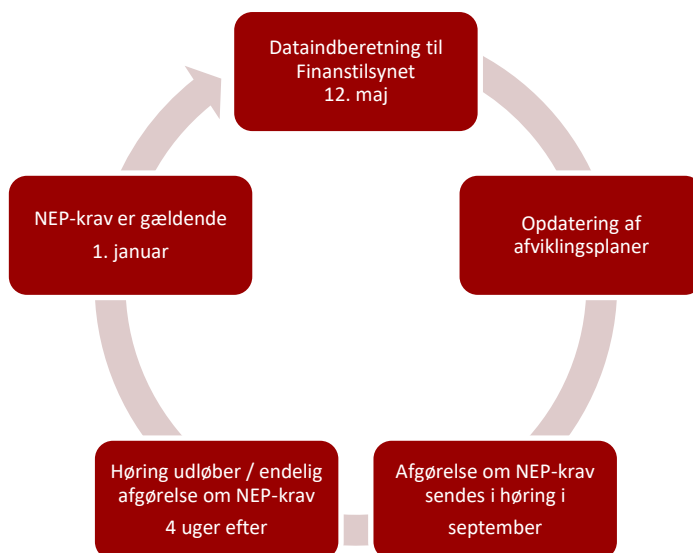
Dataindberetning til Finanstilsynet 12. maj

Opdatering af afviklingsplaner

Afgørelse om NEP-krav sendes i høring i september

Høring udløber / endelig afgørelse om NEP-krav 4 uger efter

NEP-krav er gældende 1. januar